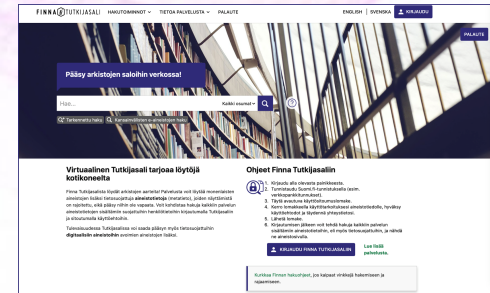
FINNA TUTKIJASALI HAKUTOIMINNOT ▾ TIETOA PALVELUSTA ▾ PALAUTE

ENGLISH | SVENSKA | KIRJAUDU

PALAUTE

Pääsy arkistojen saloihin verkossa!

Haa... Kaikki osumat ▾

Tarkennettu haku Kansanvälisten e-aineistojen haku

Virtuaalinen Tutkijasali tarjoaa löytöjä kotikoneelta

Finna Tutkijasalista löydät arkistojen aarteita! Palvelusta voit löytää monenlaisten aineistojen lisäksi tietosuojattua aineistotietoa (metatieto), joiden käyttämistä on rajoitettu, eikä pääsy niihin ole vapaata. Voit kohdistaa hakuja kaikkiin palvelun aineistotietoihin sisältämiin suojattuihin henkilötietoihin kirjautumalla Tutkijasaliin ja sitoutumalla käyttöehtoihin.

Tulevaisuudessa Tutkijasalissa voi saada pääsyn myös tietosuojattuihin digitaalisiin aineistoihin avoimien aineistojen lisäksi.

Ohjeet Finna Tutkijasaliin

1. Kirjaudu alla olevasta painikkeesta.
2. Tunnistaudu Suomi.fi-tunnistuksella (esim. verkkopankkitunnuksesi).
3. Täytä avautuva käyttöoikeuslomake.
4. Kerro lomakkeella käyttötarkoituksesi aineistotiedoille, hyväksy käyttöehdot sekä täydennä yhteystietosi.
5. Lähetä lomake.
6. Kirjautumisen jälkeen voit tehdä hakuja kaikkiin palvelun sisältämiin aineistotietoihin, eli myös tietosuojattuihin, ja nähdä ne aineistoviesteinä.

KIRJAUDU FINNA TUTKIJASALIIN

Lue lisää palvelusta.

Kurkkaa Finnan hakuohjeet, jos kaipaat vinkkejä hakemiseen ja rajaamiseen.